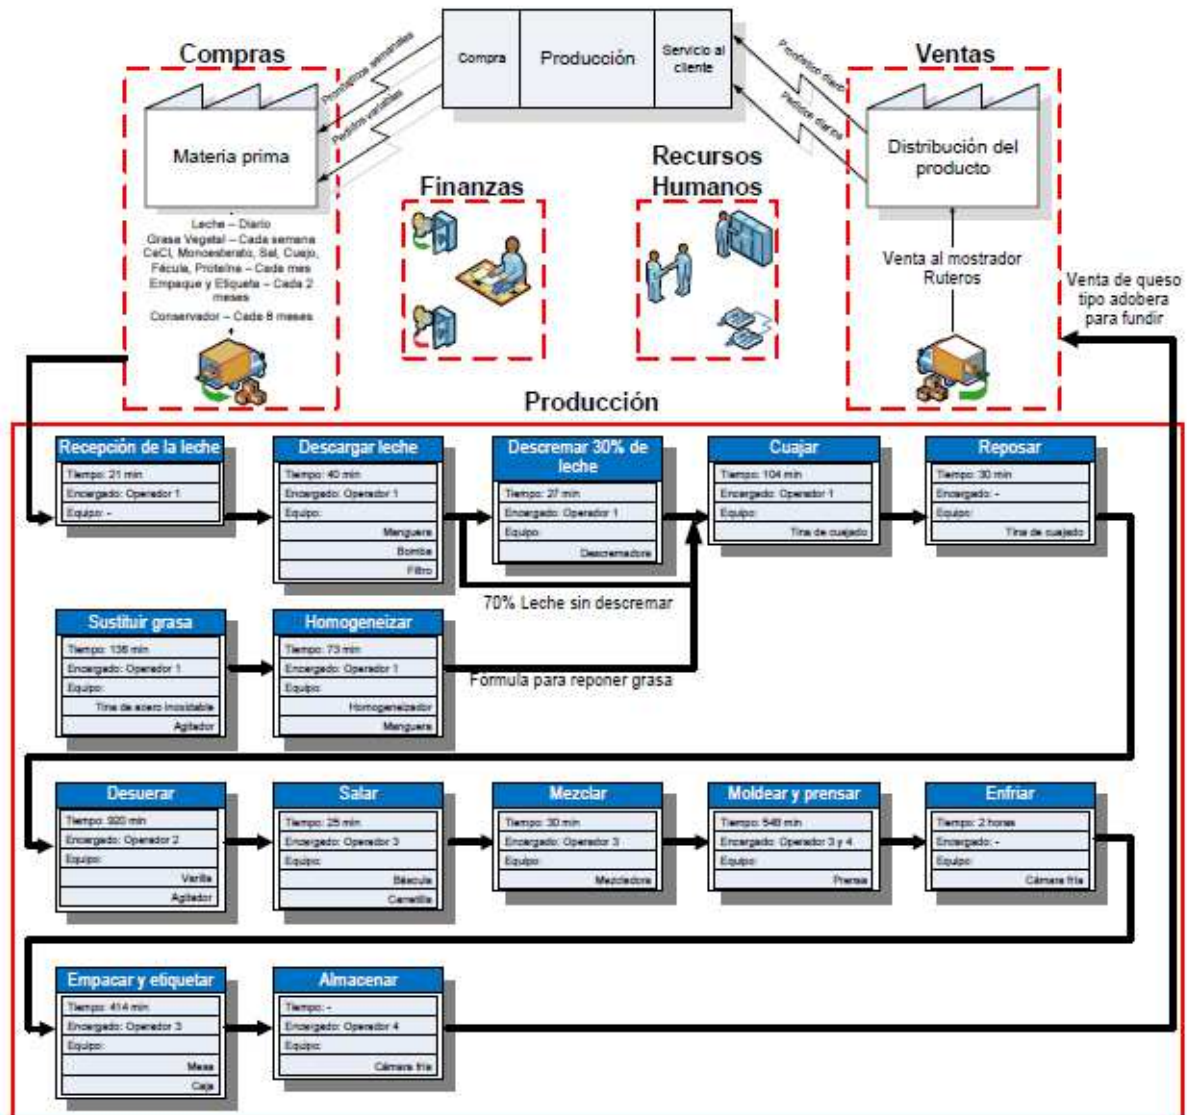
Compras

Compra | Producción | Servicio al cliente

Ventas

Pronósticos semanales

Pedidos variables

Pronóstico diario

Pedidos diarios

Materia prima

Leche – Diario
Grasa Vegetal – Cada semana
CaCl, Monoestearato, Sal, Cuajo, Fécula, Proteína – Cada mes
Empaque y Etiqueta – Cada 2 meses
Conservador – Cada 8 meses

Finanzas

Recursos Humanos

Distribución del producto

Venta al mostrador
Ruteros

Venta de queso tipo adobera para fundir

Producción

Recepción de la leche
Tiempo: 21 min
Encargado: Operador 1
Equipo: -

Descargar leche
Tiempo: 40 min
Encargado: Operador 1
Equipo:
Manguera
Bomba
Filtro

Descremar 30% de leche
Tiempo: 27 min
Encargado: Operador 1
Equipo:
Descremadora

Cuajar
Tiempo: 104 min
Encargado: Operador 1
Equipo:
Tina de cuajado

Reposar
Tiempo: 30 min
Encargado: -
Equipo:
Tina de cuajado

70% Leche sin descremar

Sustituir grasa
Tiempo: 136 min
Encargado: Operador 1
Equipo:
Tina de acero inoxidable
Agitador

Homogeneizar
Tiempo: 73 min
Encargado: Operador 1
Equipo:
Homogeneizador
Manguera

Fórmula para reponer grasa

Desuerar
Tiempo: 300 min
Encargado: Operador 2
Equipo:
Varilla
Agitador

Salar
Tiempo: 25 min
Encargado: Operador 3
Equipo:
Báscula
Carretilla

Mezclar
Tiempo: 30 min
Encargado: Operador 3
Equipo:
Mezcladora

Moldear y prensar
Tiempo: 548 min
Encargado: Operador 3 y 4
Equipo:
Prensa

Enfriar
Tiempo: 2 horas
Encargado: -
Equipo:
Cámara fría

Empacar y etiquetar
Tiempo: 414 min
Encargado: Operador 3
Equipo:
Mesa
Caja

Almacenar
Tiempo: -
Encargado: Operador 4
Equipo:
Cámara fría